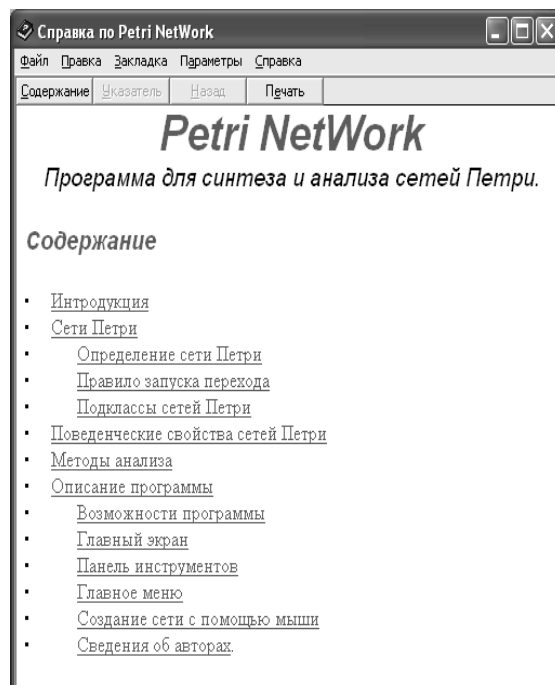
Справка по Petri NetWork

Файл Правка Закладка Параметры Справка

Содержание Указатель Назад Печать

Petri NetWork

Программа для синтеза и анализа сетей Петри.

Содержание

• Интродукция
• Сети Петри
• Определение сети Петри
• Правило запуска перехода
• Подклассы сетей Петри
• Поведенческие свойства сетей Петри
• Методы анализа
• Описание программы
• Возможности программы
• Главный экран
• Панель инструментов
• Главное меню
• Создание сети с помощью мыши
• Сведения об авторах.